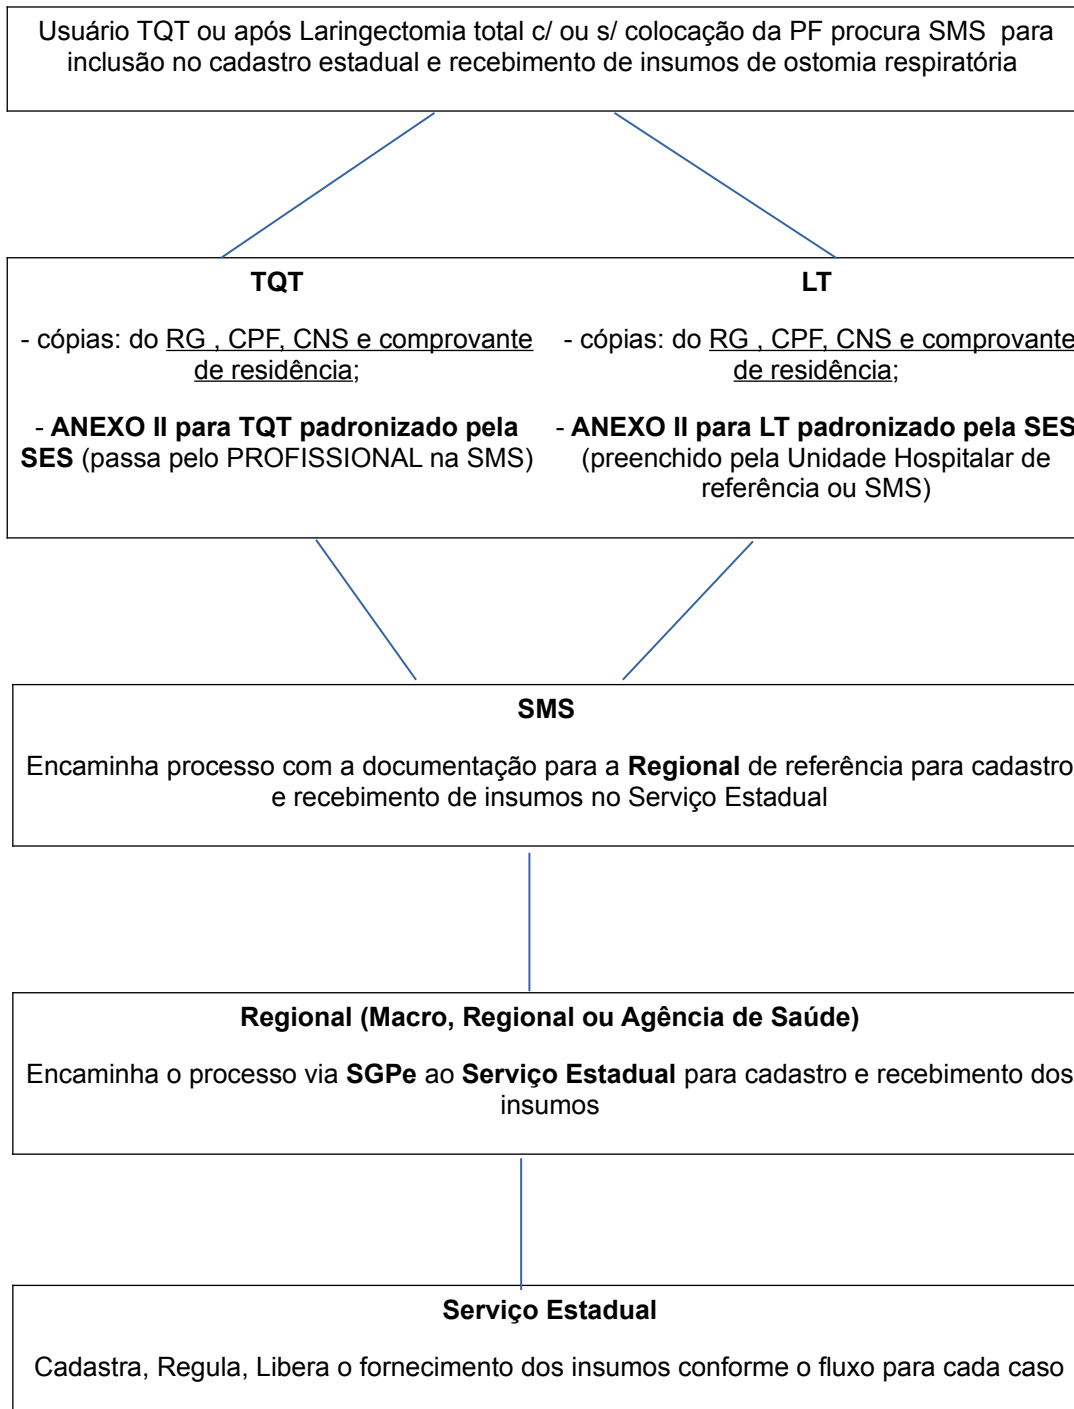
Usuário TQT ou após Laringectomia total c/ ou s/ colocação da PF procura SMS para inclusão no cadastro estadual e recebimento de insumos de ostomia respiratória

TQT

- cópias: do RG , CPF, CNS e comprovante de residência;

- ANEXO II para TQT padronizado pela SES (passa pelo PROFISSIONAL na SMS)

LT

- cópias: do RG , CPF, CNS e comprovante de residência;

- ANEXO II para LT padronizado pela SES (preenchido pela Unidade Hospitalar de referência ou SMS)

SMS

Encaminha processo com a documentação para a Regional de referência para cadastro e recebimento de insumos no Serviço Estadual

Regional (Macro, Regional ou Agência de Saúde)

Encaminha o processo via SGPe ao Serviço Estadual para cadastro e recebimento dos insumos

Serviço Estadual

Cadastra, Regula, Libera o fornecimento dos insumos conforme o fluxo para cada caso